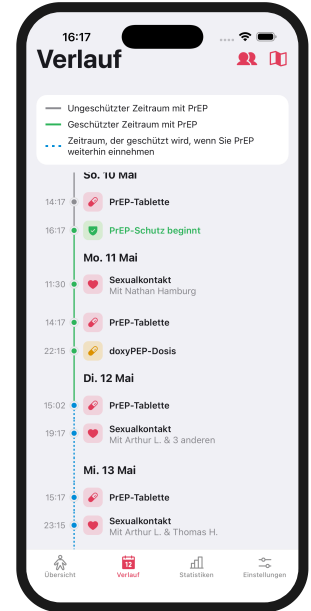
16:17

Verlauf

Ungeschützter Zeitraum mit PrEP
Geschützter Zeitraum mit PrEP
Zeitraum, der geschützt wird, wenn Sie PrEP weiterhin einnehmen

So. 10 Mai

14:17 PrEP-Tablette

16:17 PrEP-Schutz beginnt

Mo. 11 Mai

11:30 Sexualkontakt
Mit Nathan Hamburg

14:17 PrEP-Tablette

22:15 doxyPEP-Dosis

Di. 12 Mai

15:02 PrEP-Tablette

19:17 Sexualkontakt
Mit Arthur L. & 3 anderen

Mi. 13 Mai

15:17 PrEP-Tablette

23:15 Sexualkontakt
Mit Arthur L. & Thomas H.

Übersicht
12
Verlauf
Statistiken
Einstellungen